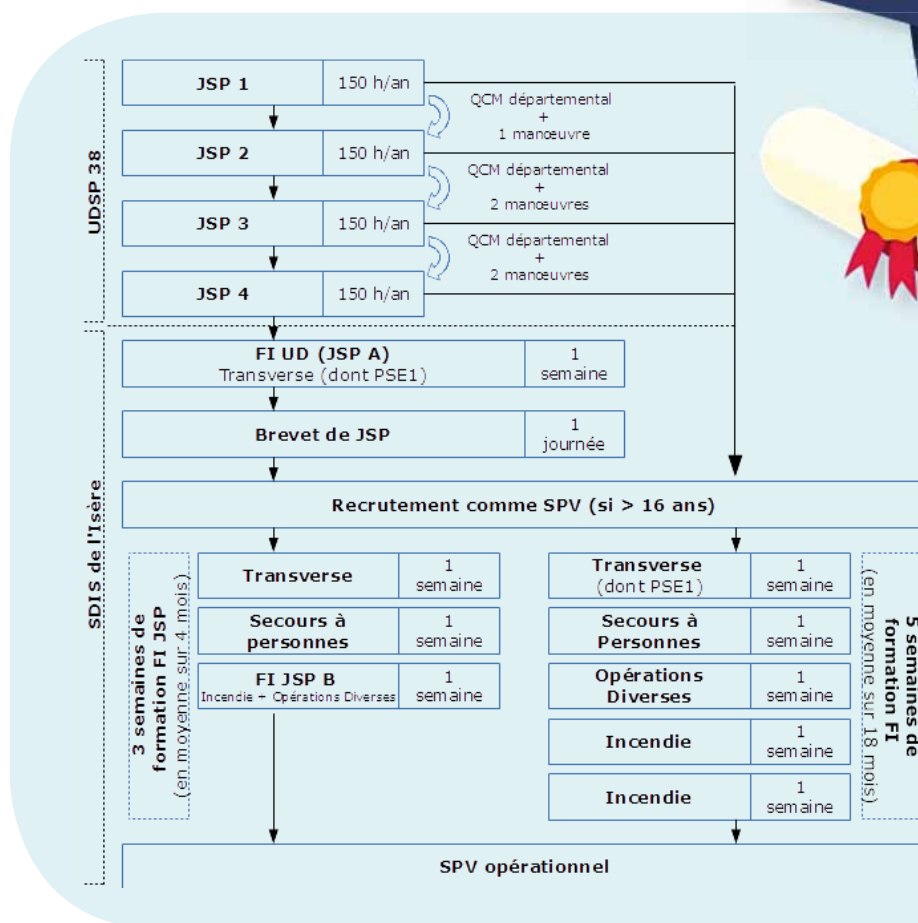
UDSP 38

| JSP 1 | 150 h/an |
|---|---|

QCM départemental + 1 manœuvre

| JSP 2 | 150 h/an |
|---|---|

QCM départemental + 2 manœuvres

| JSP 3 | 150 h/an |
|---|---|

QCM départemental + 2 manœuvres

| JSP 4 | 150 h/an |
|---|---|

SDIS de l'Isère

| FI UD (JSP A) Transverse (dont PSE1) | 1 semaine |
|---|---|
| Brevet de JSP | 1 journée |

Recrutement comme SPV (si > 16 ans)

3 semaines de formation FI JSP (en moyenne sur 4 mois)

| Transverse | 1 semaine |
|---|---|
| Secours à personnes | 1 semaine |
| FI JSP B Incendie + Opérations Diverses | 1 semaine |

| Transverse (dont PSE1) | 1 semaine |
|---|---|
| Secours à Personnes | 1 semaine |
| Opérations Diverses | 1 semaine |
| Incendie | 1 semaine |
| Incendie | 1 semaine |

5 semaines de formation FI (en moyenne sur 18 mois)

SPV opérationnel